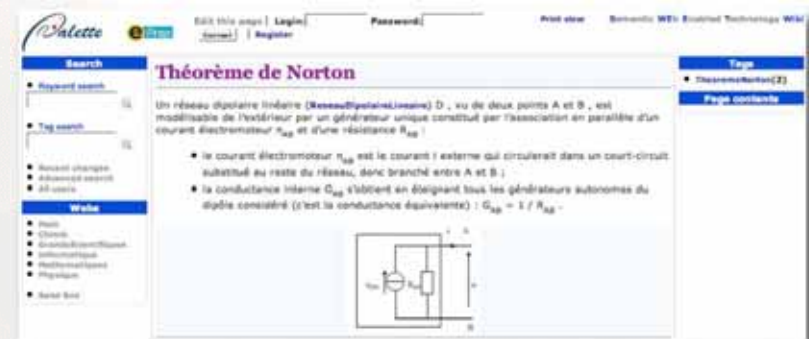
Palette

Edit this page | Login: Password: Connect | Register

Print view

Semantic WEb Enabled Technology Wiki

Search

Keyword search

Tag search

Recent changes
Advanced search
All users

Webs

Main
Chimie
GrandsScientifiques
Informatique
Mathématiques
Physique

Tags

TheoremeNorton(2)

Page contents

Théorème de Norton

Un réseau dipolaire linéaire (ReseauDipolaireLineaire) D , vu de deux points A et B , est modélisable de l'extérieur par un générateur unique constitué par l'association en parallèle d'un courant électromoteur $\eta_{AB}$ et d'une résistance $R_{AB}$ :

le courant électromoteur $\eta_{AB}$ est le courant I externe qui circulerait dans un court-circuit substitué au reste du réseau, donc branché entre A et B ;

la conductance interne $G_{AB}$ s'obtient en éteignant tous les générateurs autonomes du dipôle considéré (c'est la conductance équivalente) : $G_{AB} = 1 / R_{AB}$ .

A

B

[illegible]